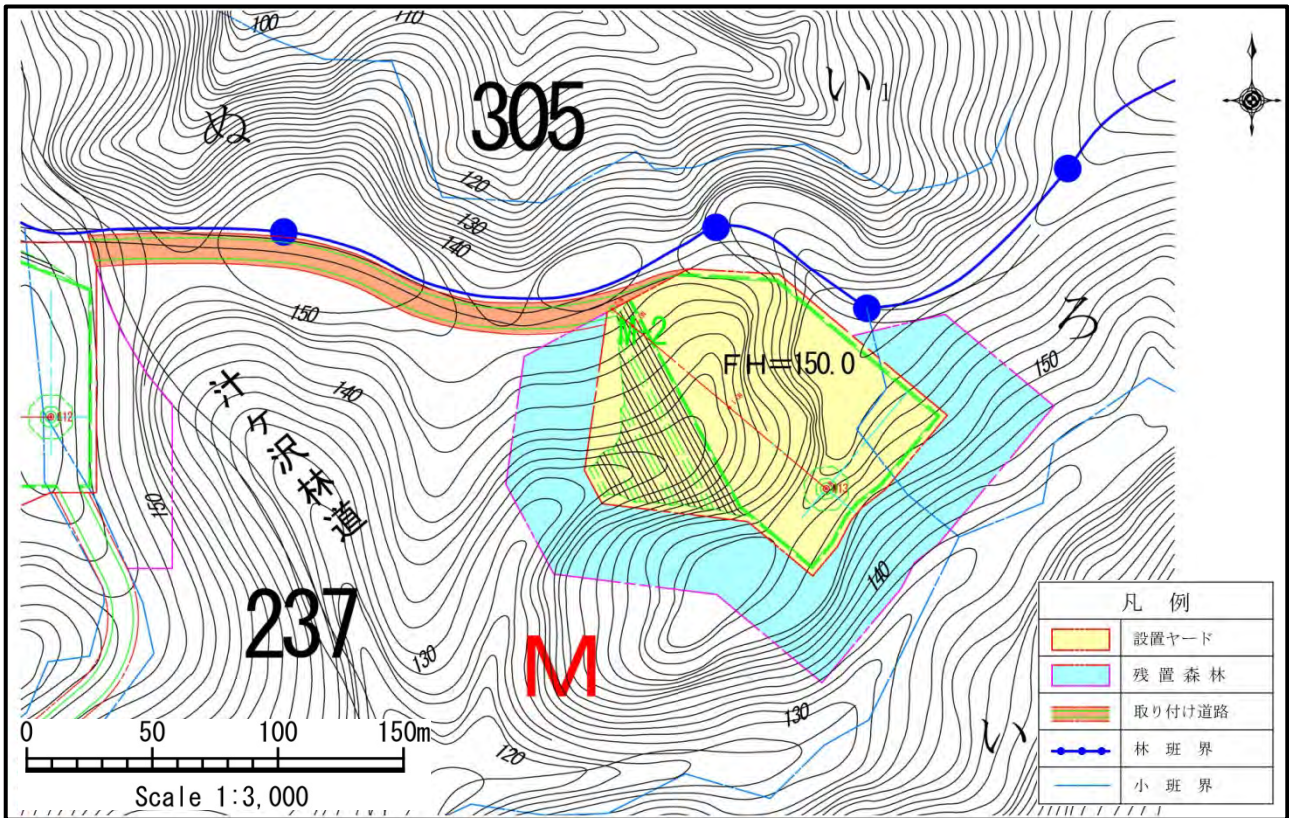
100
110
305
い1
ぬ
120
130
140
150
M-2
FH=150.0
ろ
150
140
汁ヶ沢林道
612
613
150
140
237
130
M
130
120
い
0
50
100
150m
Scale 1:3,000

| 凡例 |
|---|
| 設置ヤード |
| 残置森林 |
| 取り付け道路 |
| 林班界 |
| 小班界 |